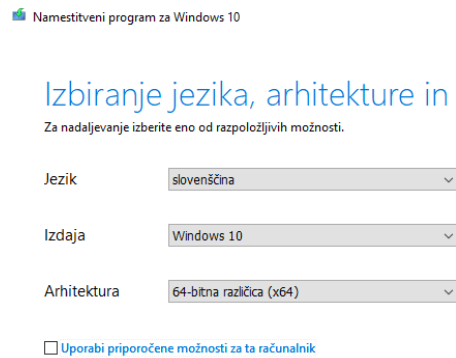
Namestitveni program za Windows 10

Izbiranje jezika, arhitekture in

Za nadaljevanje izberite eno od razpoložljivih možnosti.

Jezik slovenščina

Izdaja Windows 10

Arhitektura 64-bitna različica (x64)

Uporabi priporočene možnosti za ta računalnik